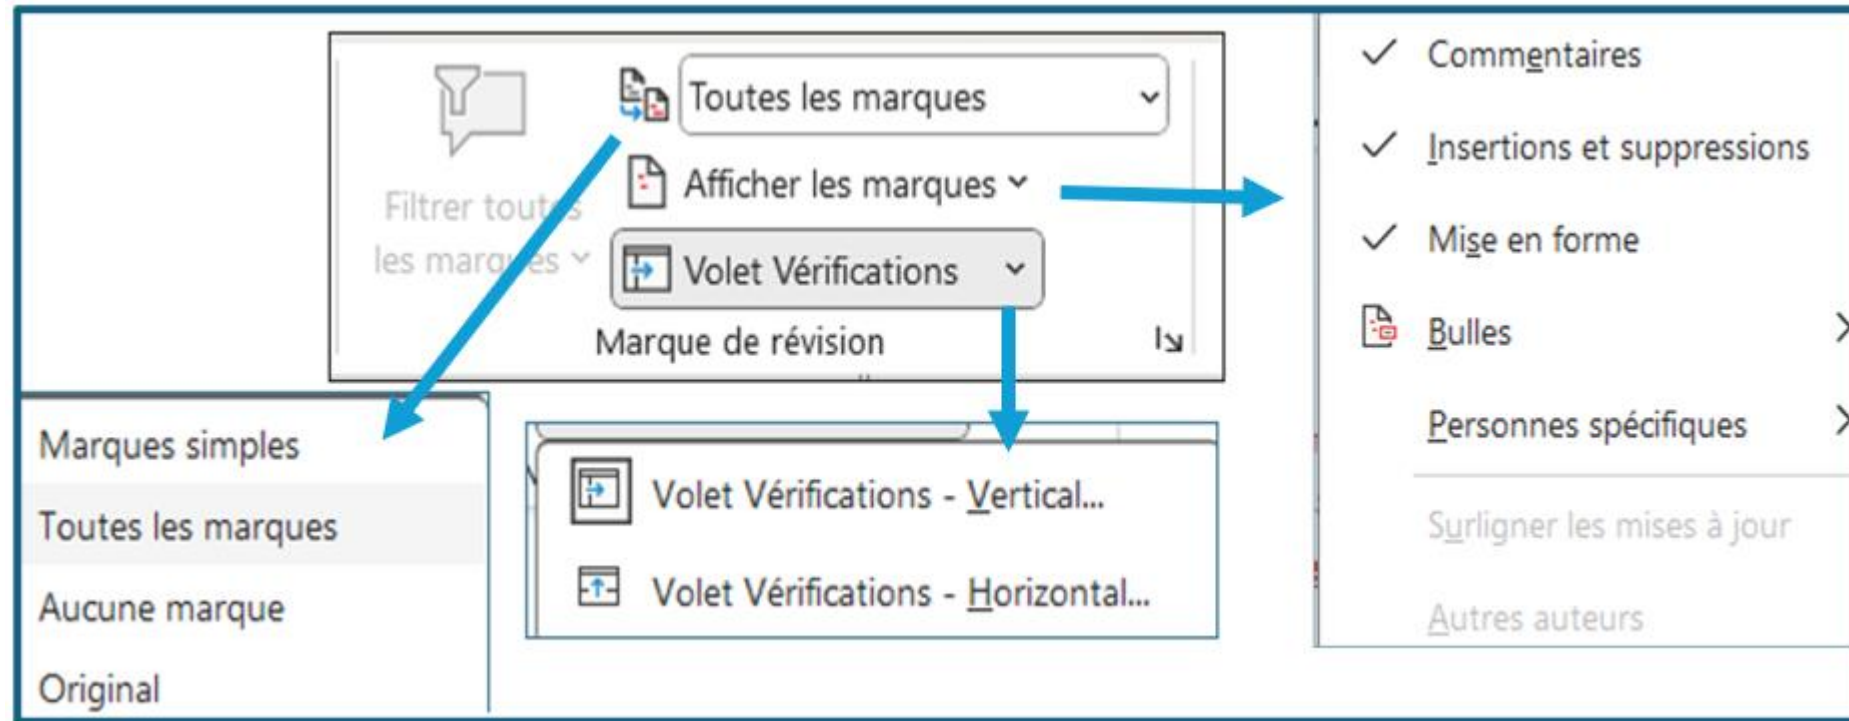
Filtrer toutes les marques

Toutes les marques

Afficher les marques

Volet Vérifications

Marque de révision

Commentaires

Insertions et suppressions

Mise en forme

Bulles

Personnes spécifiques

Surligner les mises à jour

Autres auteurs

Marques simples

Toutes les marques

Aucune marque

Original

Volet Vérifications - Vertical...

Volet Vérifications - Horizontal...